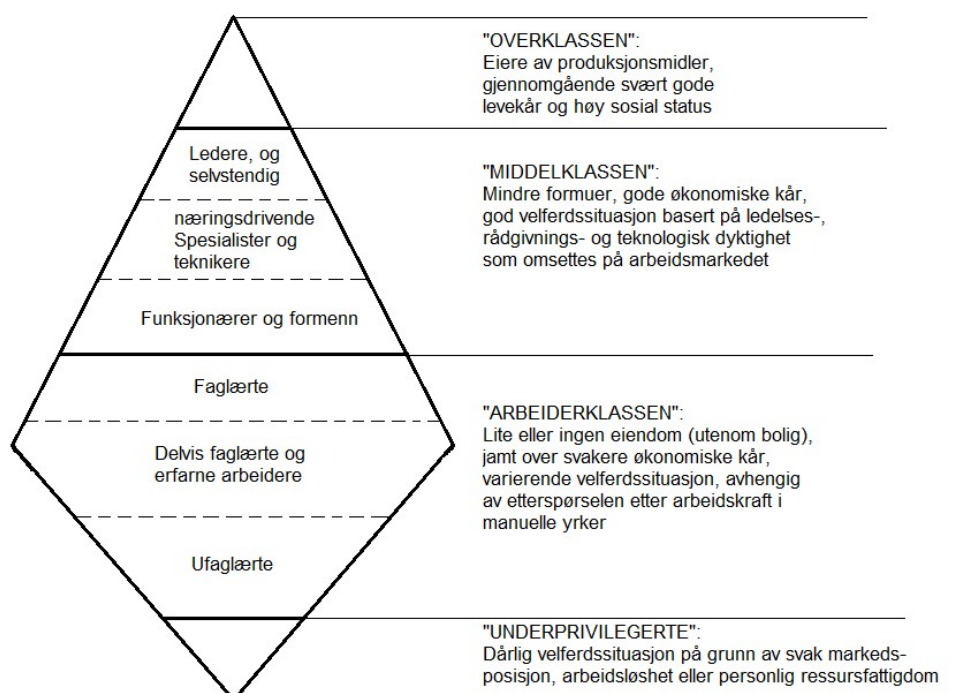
"OVERKLASSEN":
Eiere av produksjonsmidler, gjennomgående svært gode levekår og høy sosial status

Ledere, og selvstendig

næringsdrivende Spesialister og teknikere

Funksjonærer og formenn

"MIDDELKLASSEN":
Mindre formuer, gode økonomiske kår, god velferdssituasjon basert på ledelses-, rådgivnings- og teknologisk dyktighet som omsettes på arbeidsmarkedet

Faglærte

Delvis faglærte og erfarne arbeidere

Ufaglærte

"ARBEIDERKLASSEN":
Lite eller ingen eiendom (utenom bolig), jamt over svakere økonomiske kår, varierende velferdssituasjon, avhengig av etterspørselen etter arbeidskraft i manuelle yrker

"UNDERPRIVILEGERTE":
Dårlig velferdssituasjon på grunn av svak markedsposisjon, arbeidsløshet eller personlig ressursfattigdom